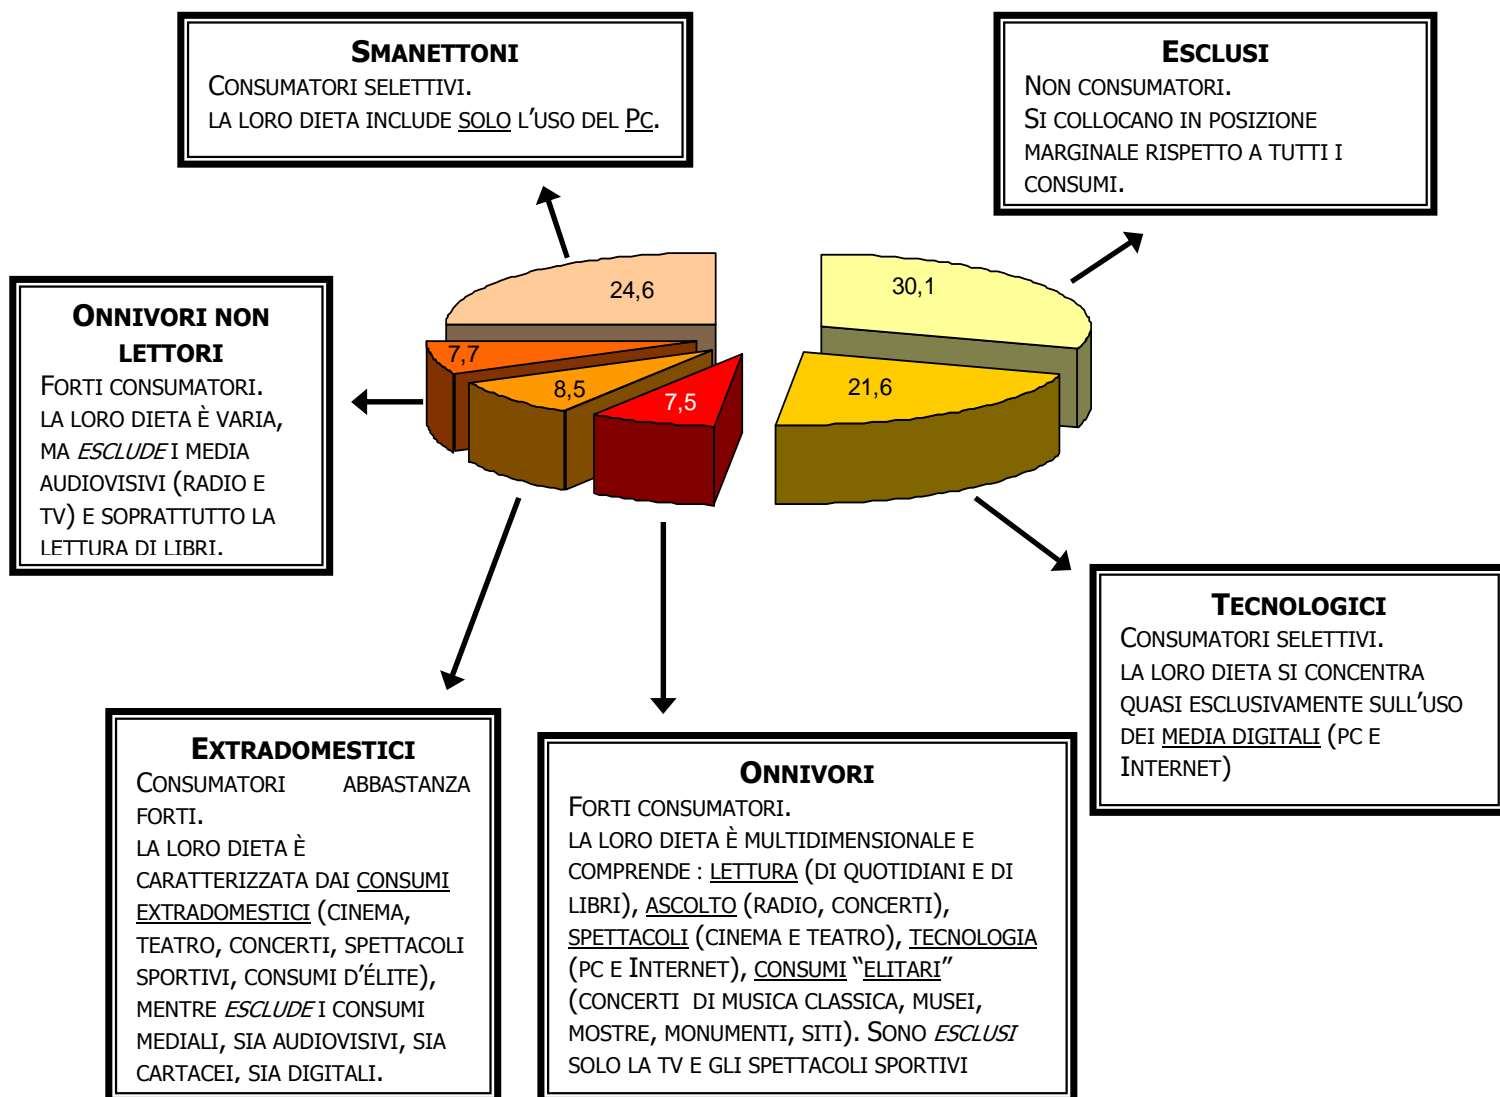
SMANETTONI
CONSUMATORI SELETTIVI.
LA LORO DIETA INCLUDE SOLO L'USO DEL PC.

ESCLUSI
NON CONSUMATORI.
SI COLLOCANO IN POSIZIONE MARGINALE RISPETTO A TUTTI I CONSUMI.

ONNIVORI NON LETTORI
FORTI CONSUMATORI.
LA LORO DIETA È VARIA, MA *ESCLUDE* I MEDIA AUDIOVISIVI (RADIO E TV) E SOPRATTUTTO LA LETTURA DI LIBRI.

24,6

7,7

8,5

7,5

30,1

21,6

TECNOLOGICI
CONSUMATORI SELETTIVI.
LA LORO DIETA SI CONCENTRA QUASI ESCLUSIVAMENTE SULL'USO DEI MEDIA DIGITALI (PC E INTERNET)

EXTRADOMESTICI
CONSUMATORI ABBASTANZA FORTI.
LA LORO DIETA È CARATTERIZZATA DAI CONSUMI EXTRADOMESTICI (CINEMA, TEATRO, CONCERTI, SPETTACOLI SPORTIVI, CONSUMI D'ÉLITE), MENTRE *ESCLUDE* I CONSUMI MEDIALI, SIA AUDIOVISIVI, SIA CARTACEI, SIA DIGITALI.

ONNIVORI
FORTI CONSUMATORI.
LA LORO DIETA È MULTIDIMENSIONALE E COMPRENDE : LETTURA (DI QUOTIDIANI E DI LIBRI), ASCOLTO (RADIO, CONCERTI), SPETTACOLI (CINEMA E TEATRO), TECNOLOGIA (PC E INTERNET), CONSUMI "ELITARI" (CONCERTI DI MUSICA CLASSICA, MUSEI, MOSTRE, MONUMENTI, SITI). SONO *ESCLUSI* SOLO LA TV E GLI SPETTACOLI SPORTIVI